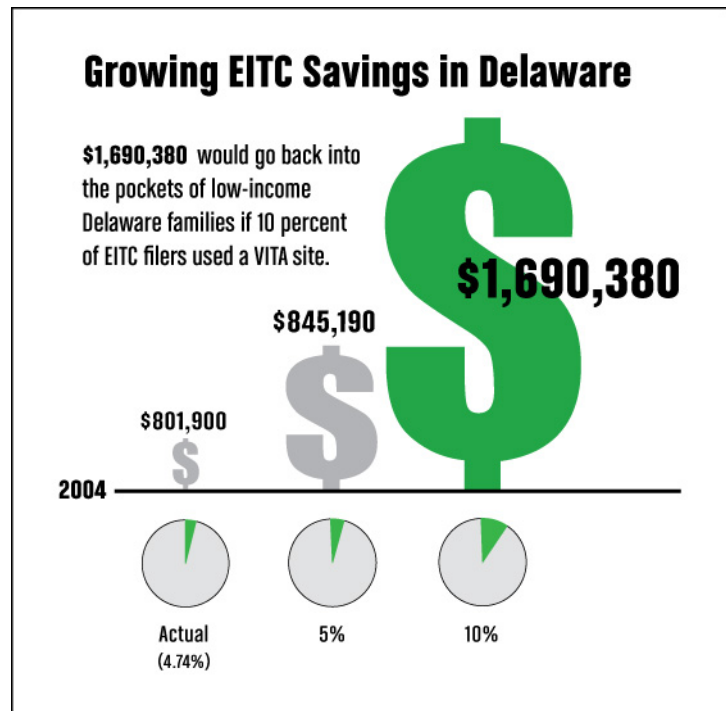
Growing EITC Savings in Delaware

**$1,690,380** would go back into the pockets of low-income Delaware families if 10 percent of EITC filers used a VITA site.

$801,900

$845,190

$1,690,380

2004

Actual
(4.74%)

5%

10%